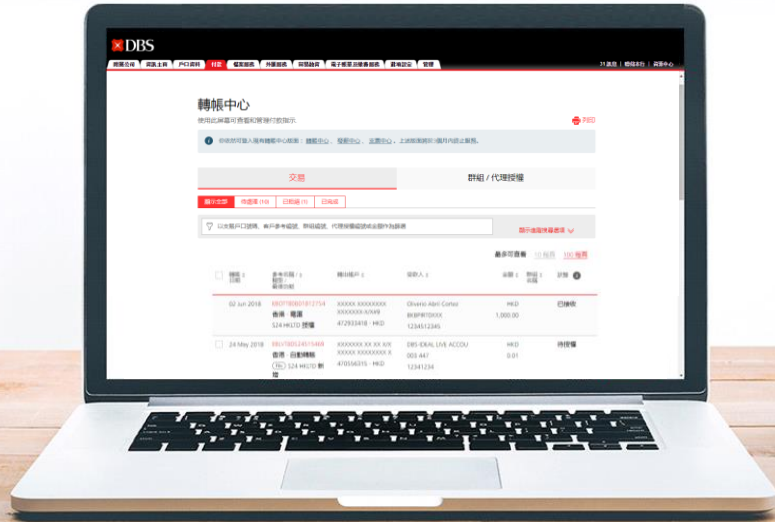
DBS

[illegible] 資訊主頁 戶口資料 付款 檔案服務 外匯服務 貿易融資 電子帳單及服務服務 賬戶設定 管理

轉帳中心

使用此屏幕可查看和管理付款指示

列印

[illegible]

交易

群組 / 代理授權

顯示全部 待處理 (10) 已拒絕 (1) 已完成

以收款戶口號碼、客戶參考編號、群組編號、代理授權編號或金額作為篩選

顯示進階搜尋選項

最多可查看 10 項 100 項

| | 轉帳日期 | 參考編號 / 類別 / 產品 | 轉出帳戶 | 收款人 | 金額 | 群組 | 狀態 |
|---|---|---|---|---|---|---|---|
| | 02 Jun 2018 | EBDTT80601812754 香港 · 電匯 524 HKD 授權 | XXXXX XXXXXXXX 472933418 · HKD | Olivehio Abril Cortez BKBPMY0XXX 1234512345 | HKD 1,000.00 | | 已接收 |
| | 24 May 2018 | EBDTB80524515404 香港 · 自動轉賬 524 HKD 授權 | XXXXXXX XX XX XXX 470556315 · HKD | DBS-IDEAL LIVE ACCOU 003 447 12341234 | HKD 0.01 | | 待授權 |